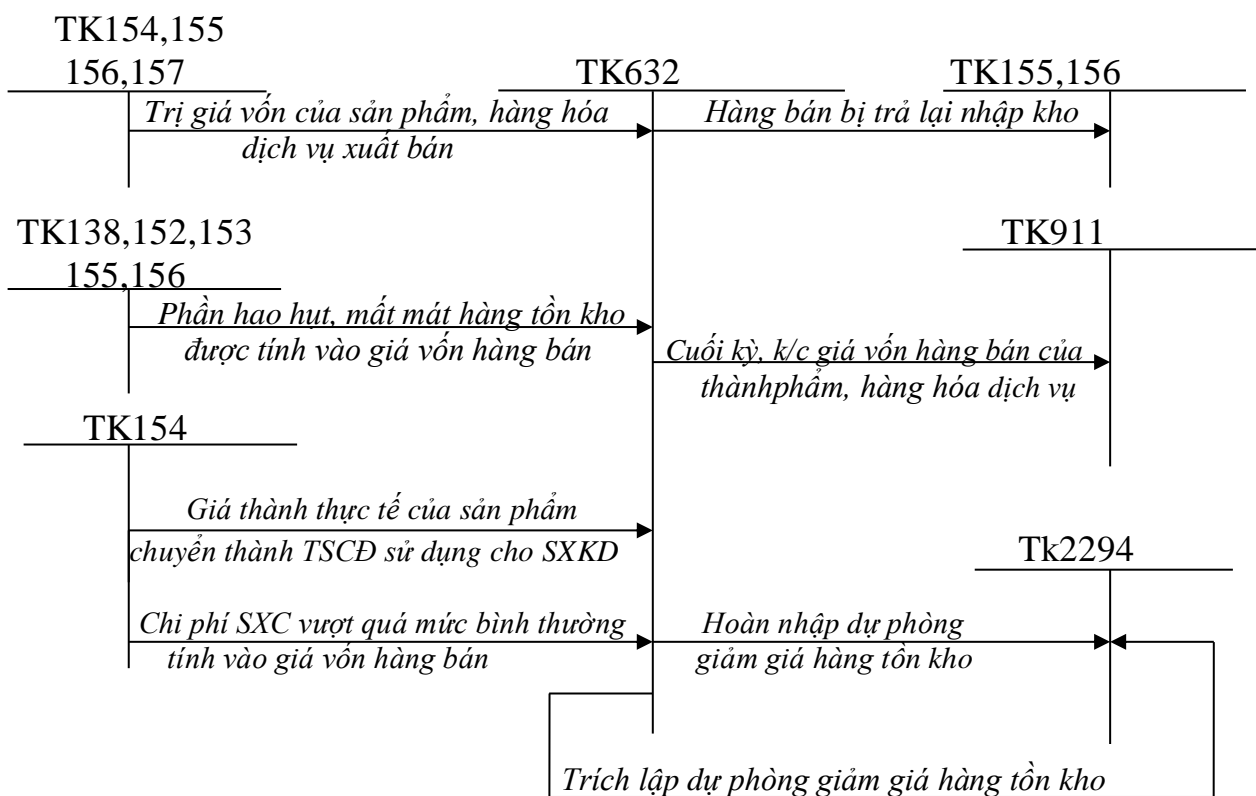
TK154,155
156,157

TK632

TK155,156

Trị giá vốn của sản phẩm, hàng hóa dịch vụ xuất bán

Hàng bán bị trả lại nhập kho

TK138,152,153
155,156

TK911

Phần hao hụt, mất mát hàng tồn kho được tính vào giá vốn hàng bán

Cuối kỳ, k/c giá vốn hàng bán của thànhphẩm, hàng hóa dịch vụ

TK154

Giá thành thực tế của sản phẩm chuyển thành TSCĐ sử dụng cho SXKD

Tk2294

Chi phí SXC vượt quá mức bình thường tính vào giá vốn hàng bán

Hoàn nhập dự phòng giảm giá hàng tồn kho

Trích lập dự phòng giảm giá hàng tồn kho